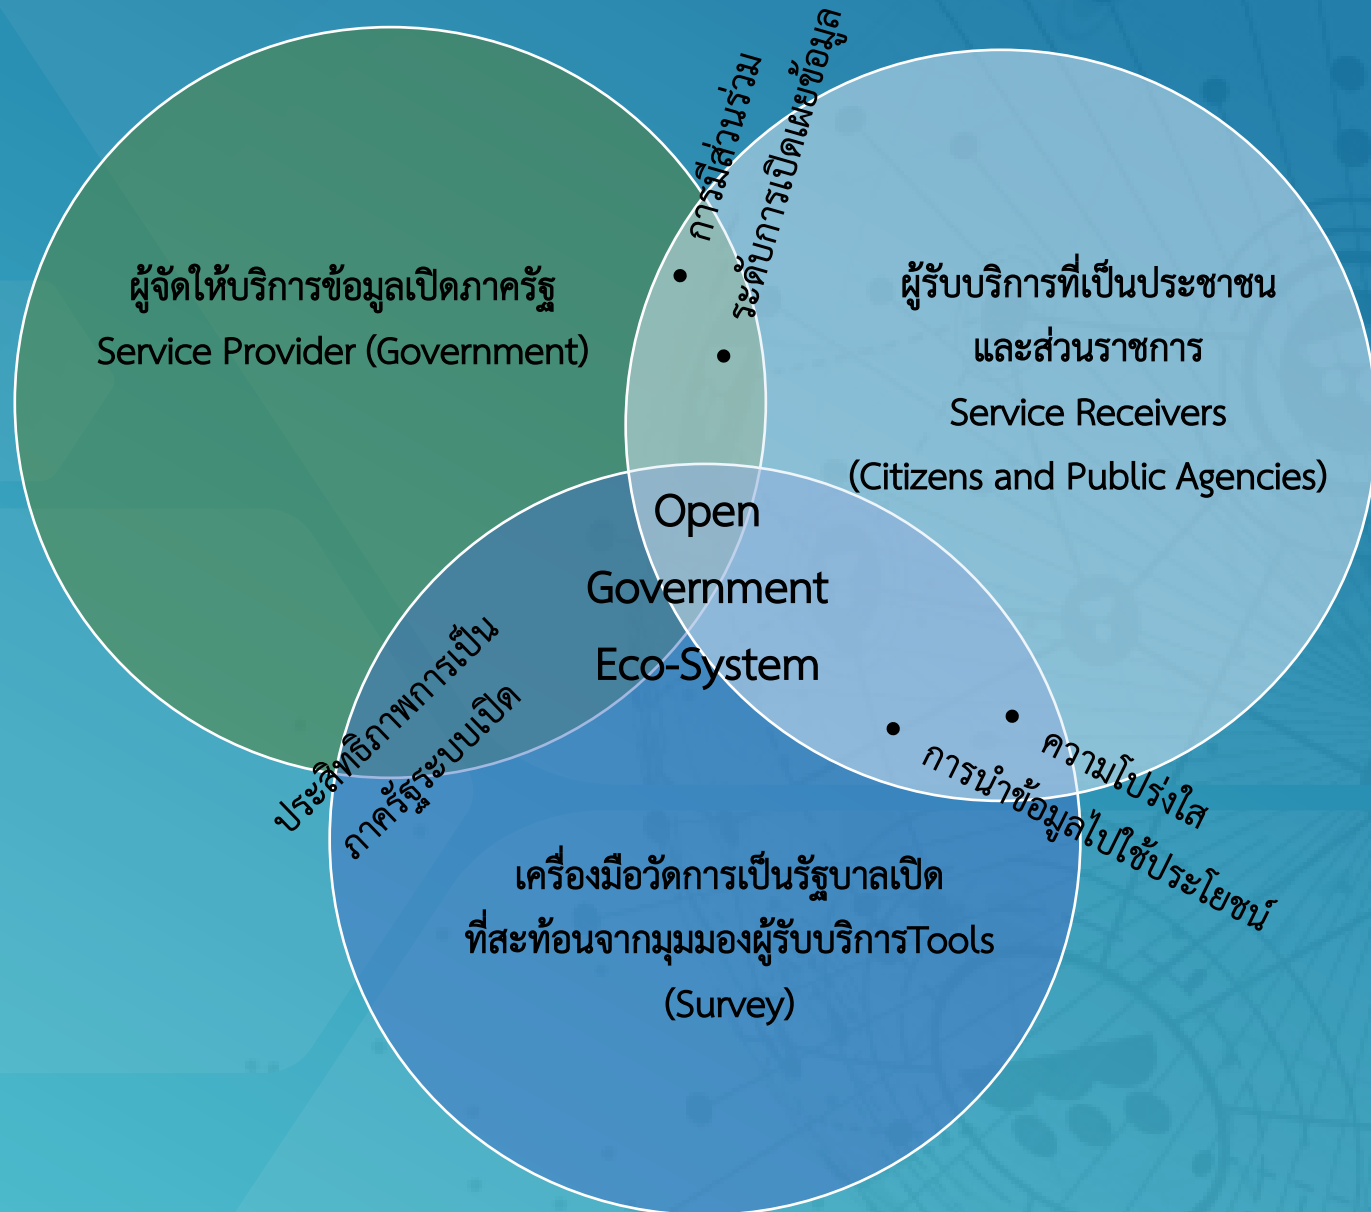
ผู้จัดให้บริการข้อมูลเปิดภาครัฐ
Service Provider (Government)

• การมีส่วนร่วม
• ระดับการเปิดเผยข้อมูล

ผู้รับบริการที่เป็นประชาชน
และส่วนราชการ
Service Receivers
(Citizens and Public Agencies)

Open
Government
Eco-System

ประสิทธิภาพการเป็น
ภาครัฐระบบเปิด

• ความโปร่งใส
• การนำข้อมูลไปใช้ประโยชน์

เครื่องมือวัดการเป็นรัฐบาลเปิด
ที่สะท้อนจากมุมมองผู้รับบริการTools
(Survey)